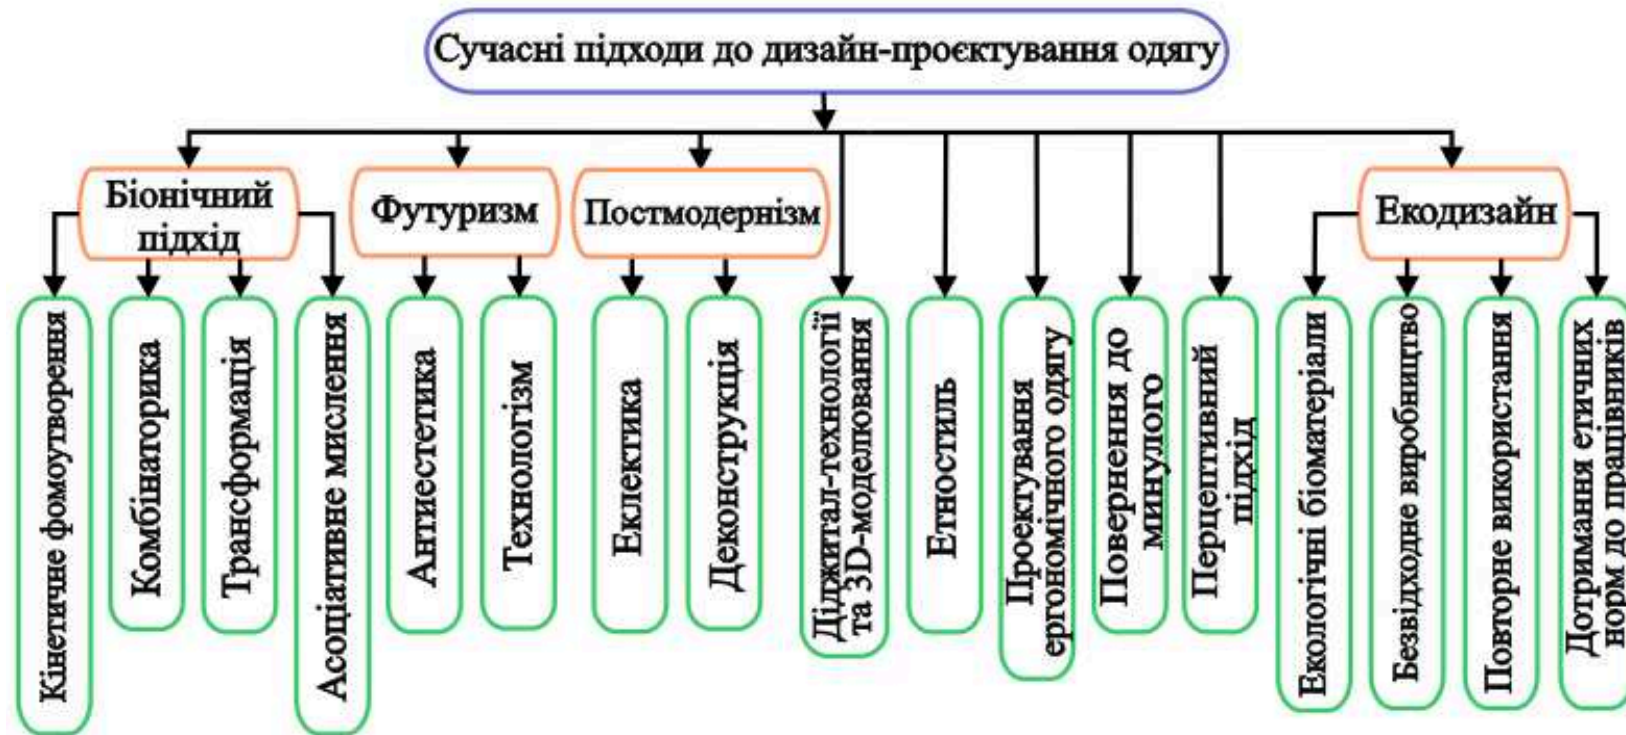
Сучасні підходи до дизайн-проєктування одягу

Біонічний підхід

Кінетичне фомоутворення

Комбінаторика

Трансформація

Асоціативне мислення

Футуризм

Антиестетика

Технологізм

Постмодернізм

Еклектика

Деконструкція

Діджитал-технології та 3D-моделювання

Етностиль

Проектування ергономічного одягу

Повернення до минулого

Перцептивний підхід

Екодизайн

Екологічні біоматеріали

Безвідходне виробництво

Повторне використання

Дотримання етичних норм до працівників